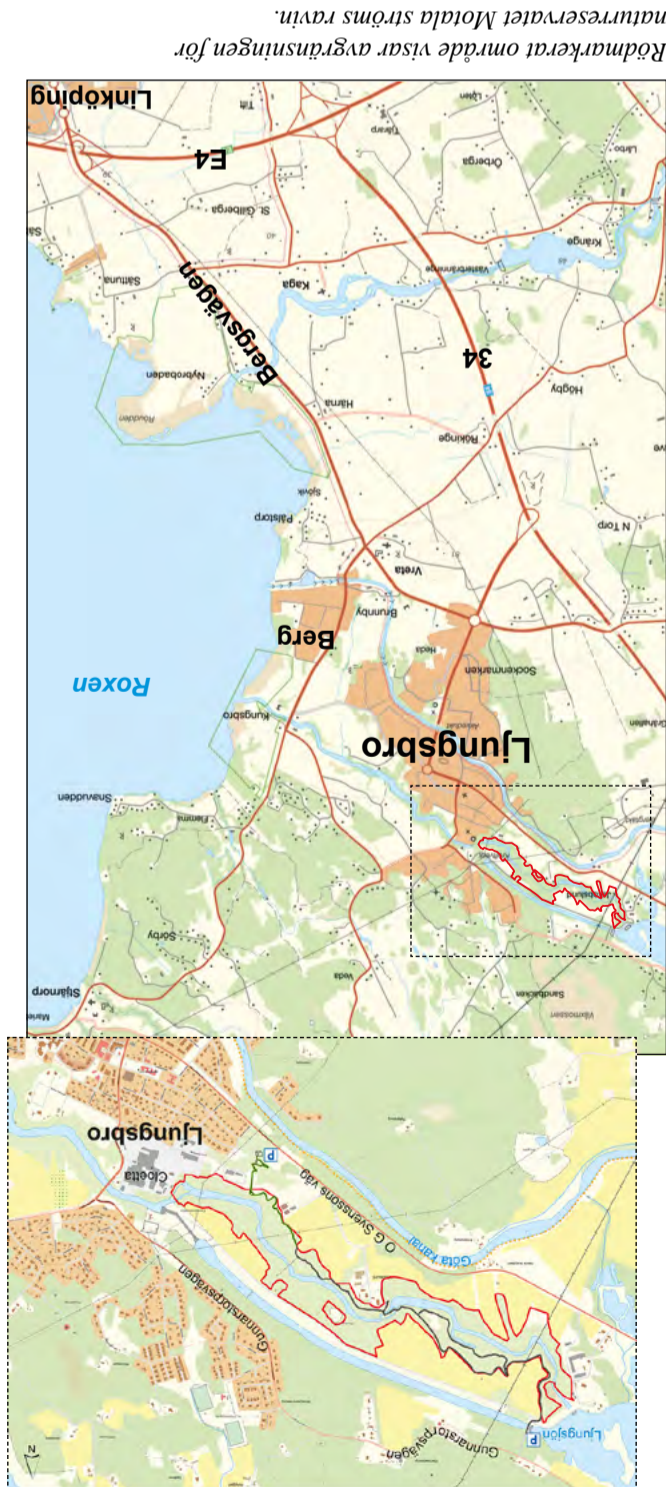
Rödmarkerat område visar avgränsningen för naturreservatet Motala ströms ravin.

Linköping

E4

Bergsvägen

34

Roxen

Berg

Ljungsbro

Vreta

Kaga

Hjälmsätra

Sjövik

Pålstorp

Brunnby

Sockenmarken

Heda

Kungsbro

Snavudden

Sörby

Stjärnorp

Veda

Sandbäcken

Råby

Rökinge

Högby

N Torp

Krånge

Örberga

Sätuna

St Gillberga

Nybrobaden

Ljungsbro

Cloetta

O G Svenssons väg

Göta kanal

Gunnarstorpsvägen

Gunnarstorpsvägen

Ljungsjön

P

P

N